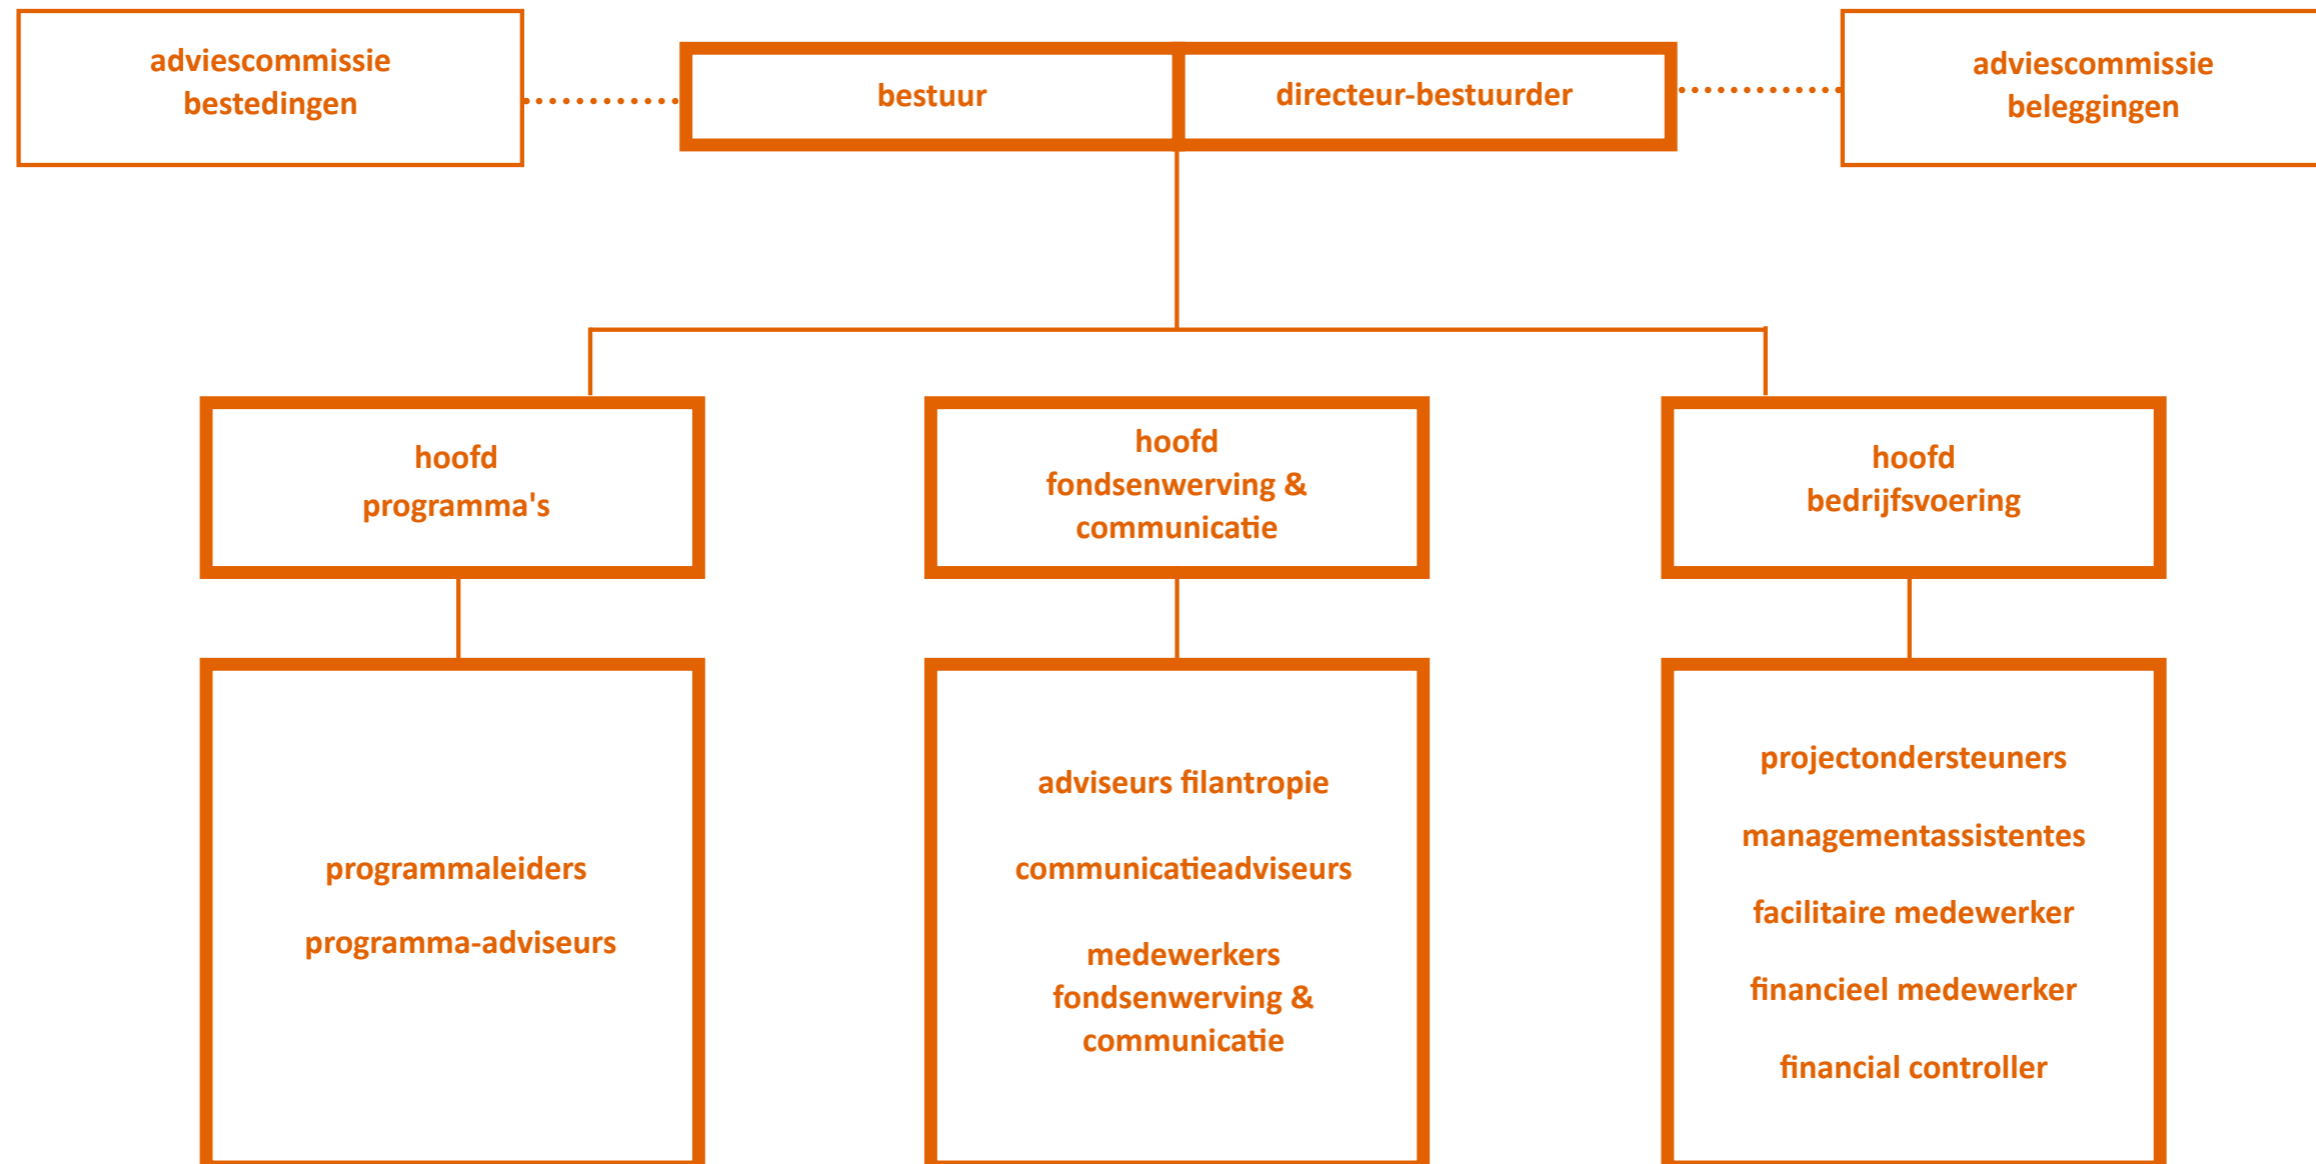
adviescommissie bestedingen

bestuur

directeur-bestuurder

adviescommissie beleggingen

hoofd programma's

hoofd fondsenwerving & communicatie

hoofd bedrijfsvoering

programmaleiders

programma-adviseurs

adviseurs filantropie

communicatieadviseurs

medewerkers fondsenwerving & communicatie

projectondersteuners

managementassistentes

facilitaire medewerker

financieel medewerker

financial controller